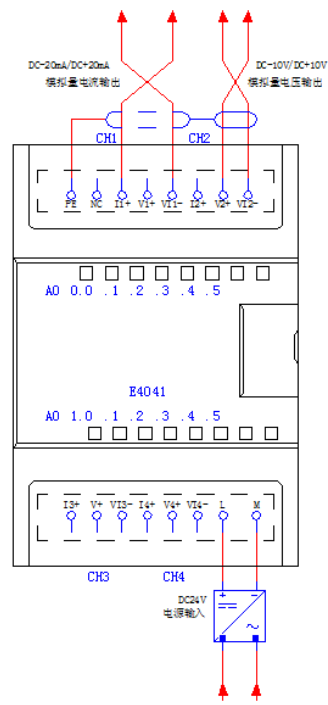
DC-20mA/DC+20mA
模拟量电流输出

DC-10V/DC+10V
模拟量电压输出

CH1
CH2

PE NC I1+ V1+ VI1- I2+ V2+ VI2-

AO 0.0 .1 .2 .3 .4 .5

E4041

AO 1.0 .1 .2 .3 .4 .5

I3+ V+ VI3- I4+ V4+ VI4- L M

CH3 CH4

DC24V
电源输入